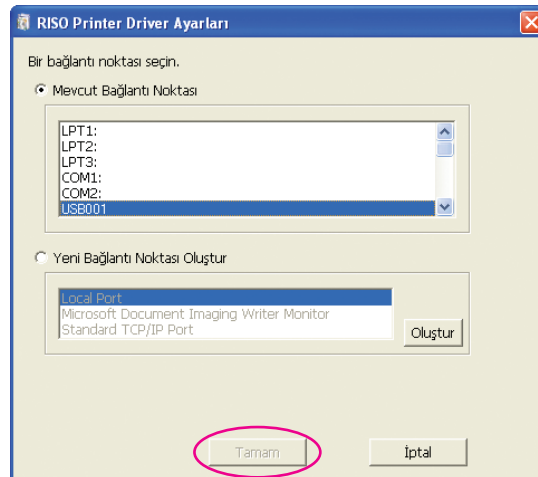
RISO Printer Driver Ayarları

Bir bağlantı noktası seçin.

Mevcut Bağlantı Noktası

LPT1:
LPT2:
LPT3:
COM1:
COM2:
USB001

Yeni Bağlantı Noktası Oluştur

Local Port
Microsoft Document Imaging Writer Monitor
Standard TCP/IP Port

Oluştur

Tamam

İptal